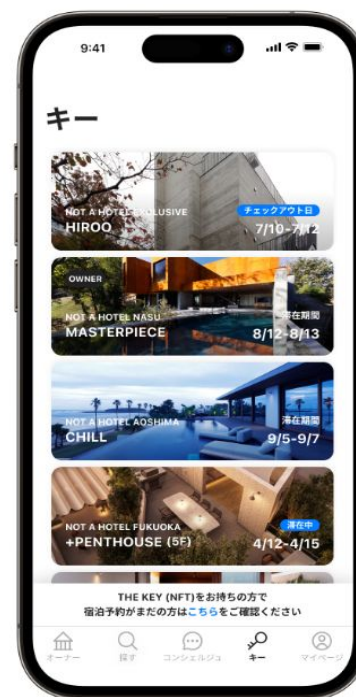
9:41

キー

NOT A HOTEL EXCLUSIVE
HIROO
チェックアウト日
7/10-7/12

OWNER
NOT A HOTEL NASU
MASTERPIECE
滞在期間
8/12-8/13

NOT A HOTEL AOSHIMA
CHILL
滞在期間
9/5-9/7

NOT A HOTEL FUKUOKA
+PENTHOUSE (5F)
滞在中
4/12-4/15

THE KEY (NFT)をお持ちの方で
宿泊予約がまだの方はこちらをご確認ください

オーナー
探す
コンシェルジュ
キー
マイページ